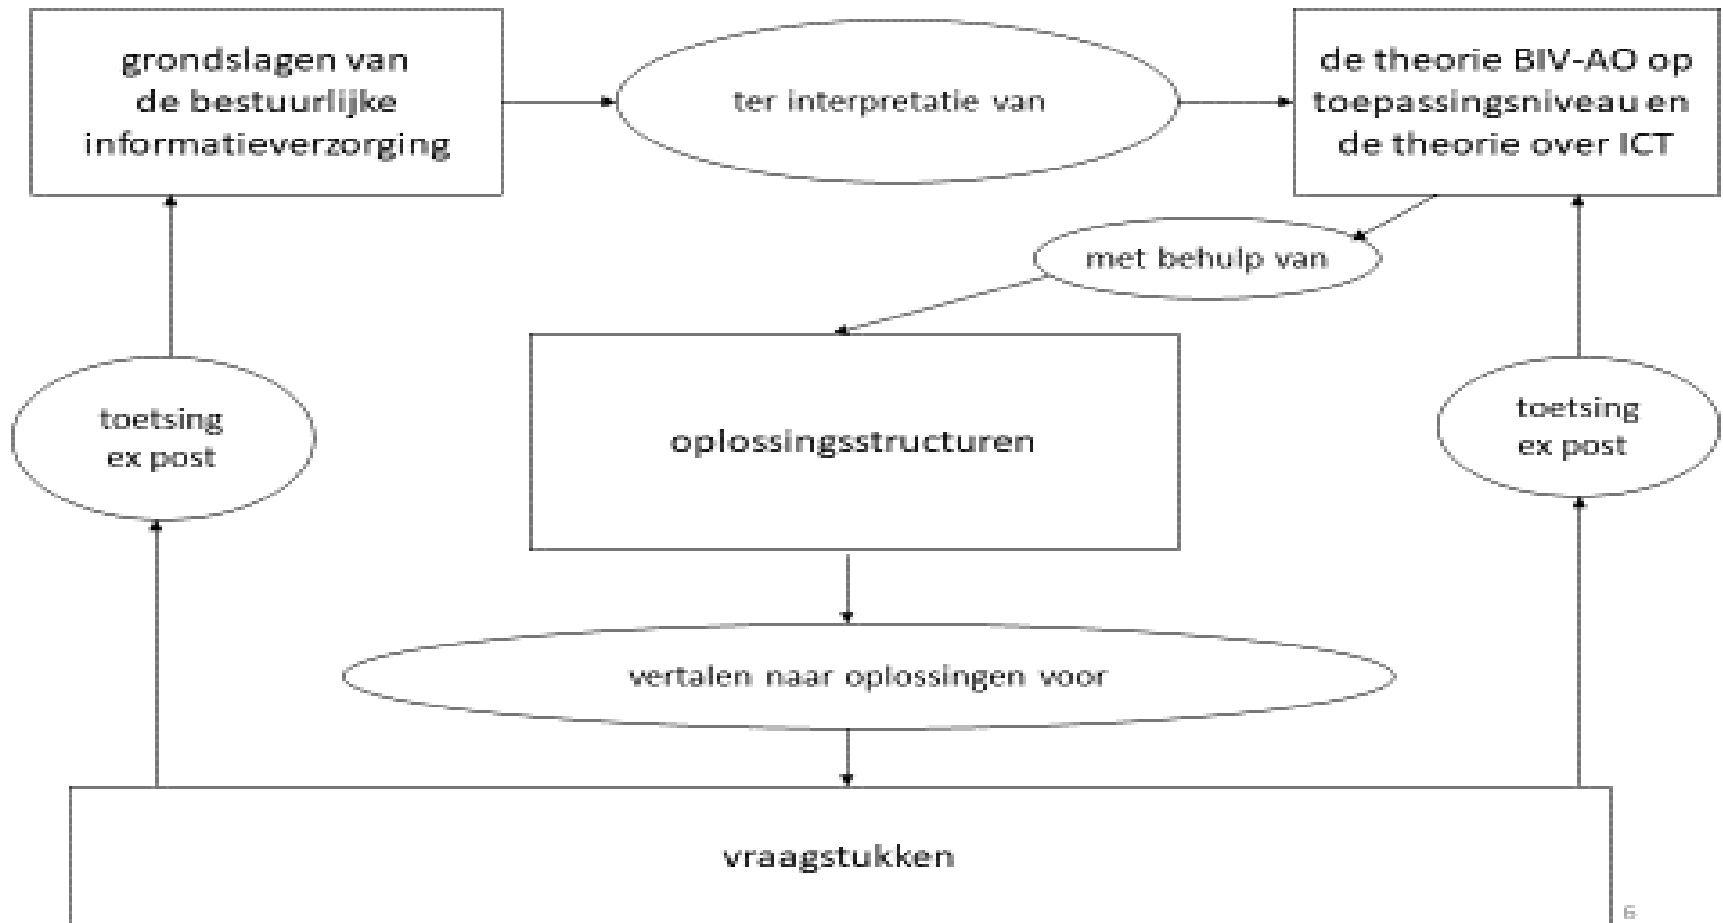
grondslagen van de bestuurlijke informatieverzorging

ter interpretatie van

de theorie BIV-AO op toepassingsniveau en de theorie over ICT

met behulp van

toetsing ex post

oplossingsstructuren

toetsing ex post

vertalen naar oplossingen voor

vraagstukken

6